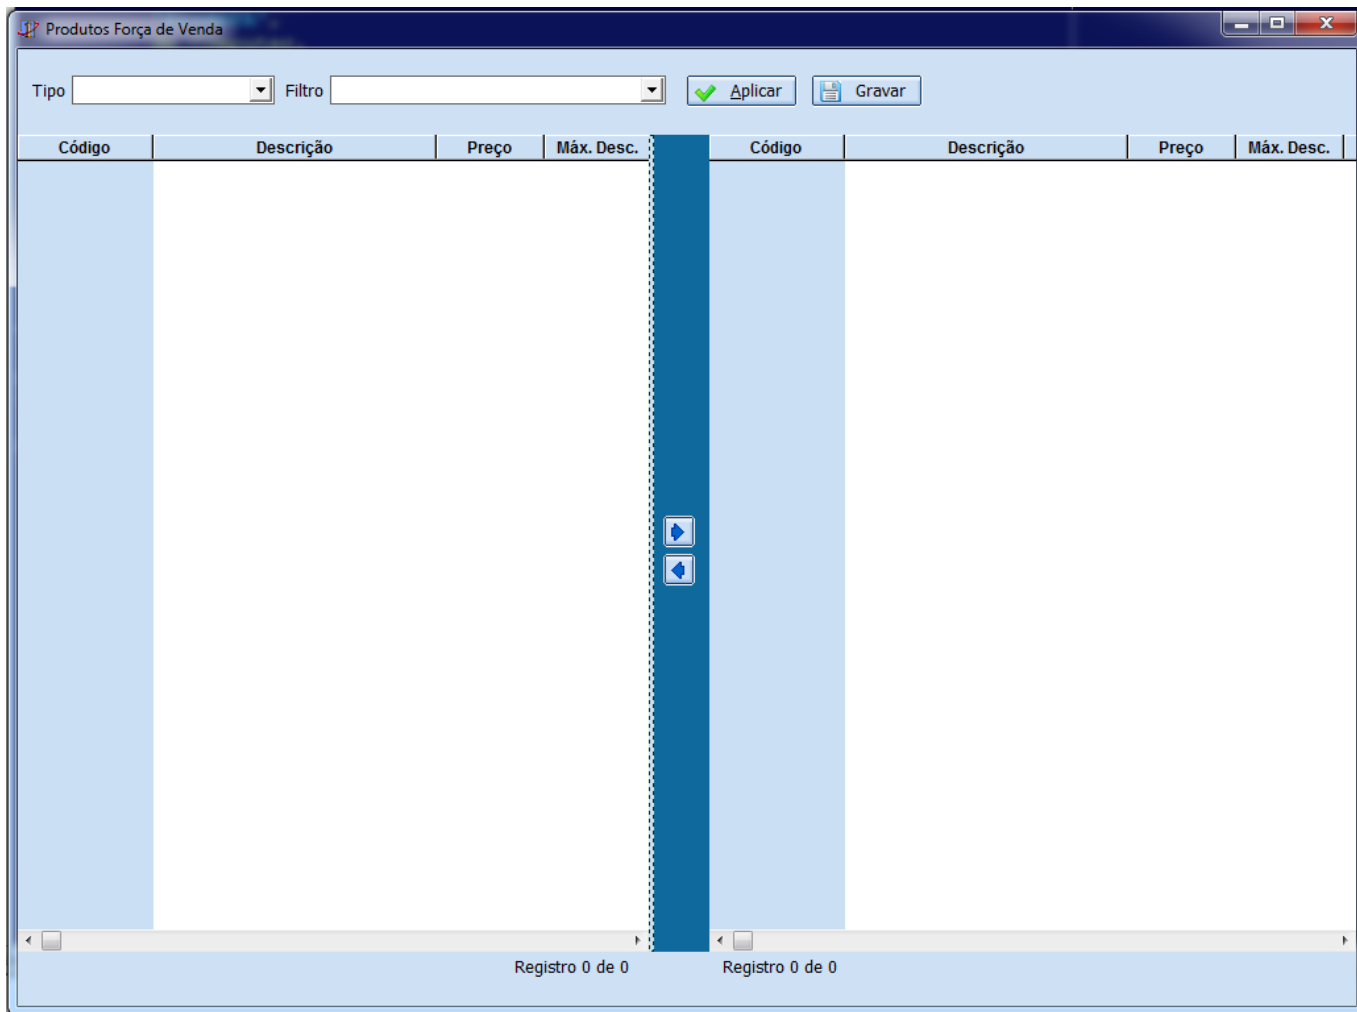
Produtos Força de Venda

Tipo Filtro Aplicar Gravar

| Código | Descrição | Preço | Máx. Desc. |
|---|---|---|---|

| Código | Descrição | Preço | Máx. Desc. |
|---|---|---|---|

Registro 0 de 0

Registro 0 de 0